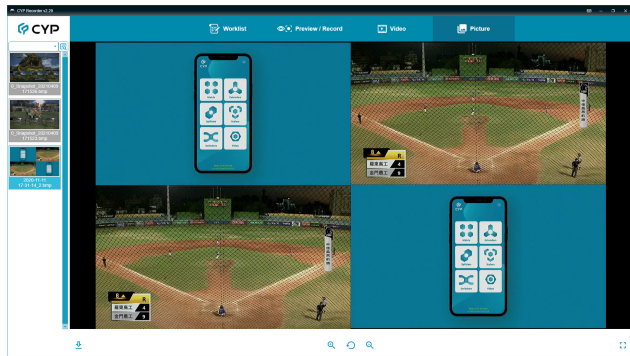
CYP Recorder v2.29

CYP

Worklist

Preview / Record

Video

Picture

0_Snapshot_20210405 171524.bmp

0_Snapshot_20210405 171522.bmp

2020-11-11 17-31-14_2.bmp

CYP

CYP

R

龍泉國工 4

台門國工 5

R

龍泉國工 4

台門國工 5